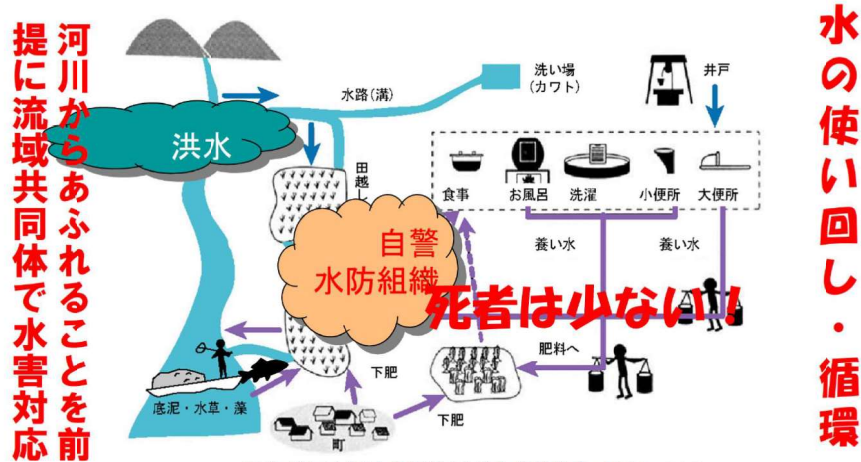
河川からあふれることを前提に流域共同体で水害対応

洪水

水路（溝）

洗い場
（カワト）

井戸

田越

食事　お風呂　洗濯　小便所　大便所

養い水　養い水

自警
水防組織

死者は少ない！

肥料へ

下肥

下肥

底泥・水草・藻

町

水の使い回し・循環